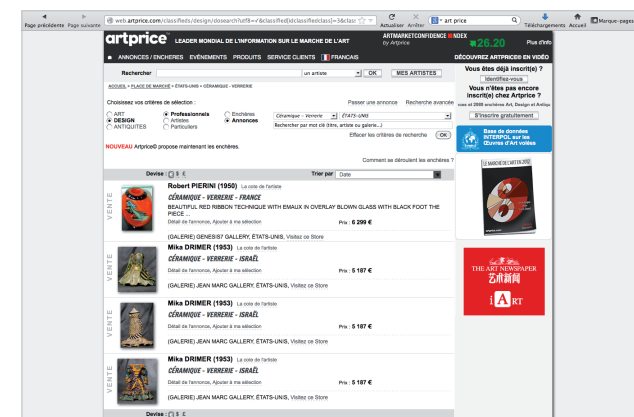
Page précédente Page suivante
web.artprice.com/classifieds/design/dosearch?idf=&classified[idclassifiedclass]=3&class
Actualiser Arrêter
art price
Téléchargements Accueil Marque-pages

artprice LEADER MONDIAL DE L'INFORMATION SUR LE MARCHE DE L'ART
ARTMARKETCONFIDENCE INDEX by Artprice
26.20
Plus d'info

ANNONCES / ENCHERES ÉVÉNEMENTS PRODUITS SERVICE CLIENTS FRANÇAIS
DÉCOUVREZ ARTPRICE EN VIDÉO

Rechercher
un artiste
OK
MES ARTISTES

ACCUEIL » PLACE DE MARCHÉ » ÉTATS-UNIS » CÉRAMIQUE - VERRERIE

Choisissez vos critères de sélection :
Passer une annonce
Recherche avancée
ART
DESIGN
ANTIQUITÉS
Professionnels
Artistes
Particuliers
Enchères
Annonces
Céramique - Verrerie
ÉTATS-UNIS
Rechercher par mot clé (titre, artiste ou galerie...)
Effacer les critères de recherche
OK

NOUVEAU Artprice® propose maintenant les enchères.

Comment se déroulent les enchères ?

Devise : $ €
Trier par Date

VENTE
Robert PIERINI (1950) La cote de l'artiste
CÉRAMIQUE - VERRERIE - FRANCE
BEAUTIFUL RED RIBBON TECHNIQUE WITH EMAUX IN OVERLAY BLOWN GLASS WITH BLACK FOOT THE PIECE ...
Détail de l'annonce, Ajouter à ma sélection
Prix : 6 299 €
(GALERIE) GENESIS7 GALLERY, ÉTATS-UNIS, Visitez ce Store

VENTE
Mika DRIMER (1953) La cote de l'artiste
CÉRAMIQUE - VERRERIE - ISRAËL
Détail de l'annonce, Ajouter à ma sélection
Prix : 5 187 €
(GALERIE) JEAN MARC GALLERY, ÉTATS-UNIS, Visitez ce Store

VENTE
Mika DRIMER (1953) La cote de l'artiste
CÉRAMIQUE - VERRERIE - ISRAËL
Détail de l'annonce, Ajouter à ma sélection
Prix : 5 187 €
(GALERIE) JEAN MARC GALLERY, ÉTATS-UNIS, Visitez ce Store

VENTE
Mika DRIMER (1953) La cote de l'artiste
CÉRAMIQUE - VERRERIE - ISRAËL
Détail de l'annonce, Ajouter à ma sélection
Prix : 5 187 €
(GALERIE) JEAN MARC GALLERY, ÉTATS-UNIS, Visitez ce Store

Devise : $ €

Vous êtes déjà inscrit(e) ?
Identifiez-vous
Vous n'êtes pas encore inscrit(e) chez Artprice ?
vous et 2500 ancheres Art, Design et Antiqu
S'inscrire gratuitement

Base de données INTERPOL sur les Œuvres d'Art volées

LE MARCHÉ DE L'ART 2012

THE ART NEWSPAPER
艺术新闻
ART